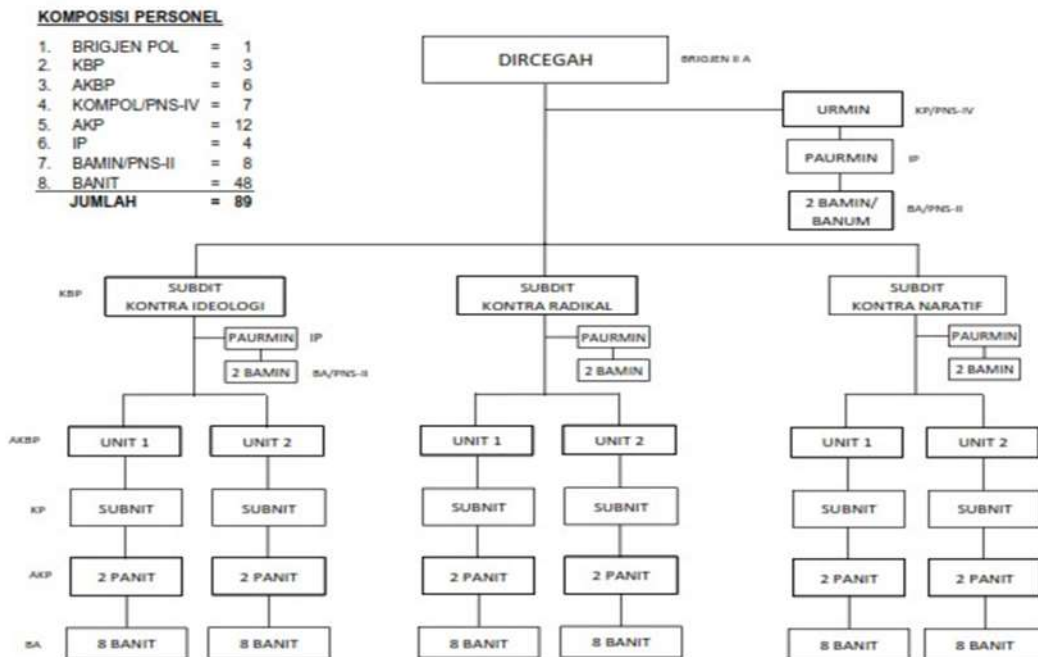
**KOMPOSISI PERSONEL**

| | | | |
|---|---|---|---|
| 1. | BRIGJEN POL | = | 1 |
| 2. | KBP | = | 3 |
| 3. | AKBP | = | 6 |
| 4. | KOMPOL/PNS-IV | = | 7 |
| 5. | AKP | = | 12 |
| 6. | IP | = | 4 |
| 7. | BAMIN/PNS-II | = | 8 |
| 8. | BANIT | = | 48 |
| | JUMLAH | = | 89 |

DIRCEGAH BRIGJEN II A

URMIN KP/PNS-IV

PAURMIN IP

2 BAMIN/ BANUM BA/PNS-II

KBP SUBDIT KONTRA IDEOLOGI

PAURMIN IP

2 BAMIN BA/PNS-II

SUBDIT KONTRA RADIKAL

PAURMIN

2 BAMIN

SUBDIT KONTRA NARATIF

PAURMIN

2 BAMIN

AKBP UNIT 1 UNIT 2 UNIT 1 UNIT 2 UNIT 1 UNIT 2

KP SUBNIT SUBNIT SUBNIT SUBNIT SUBNIT SUBNIT

AKP 2 PANIT 2 PANIT 2 PANIT 2 PANIT 2 PANIT 2 PANIT

BA 8 BANIT 8 BANIT 8 BANIT 8 BANIT 8 BANIT 8 BANIT